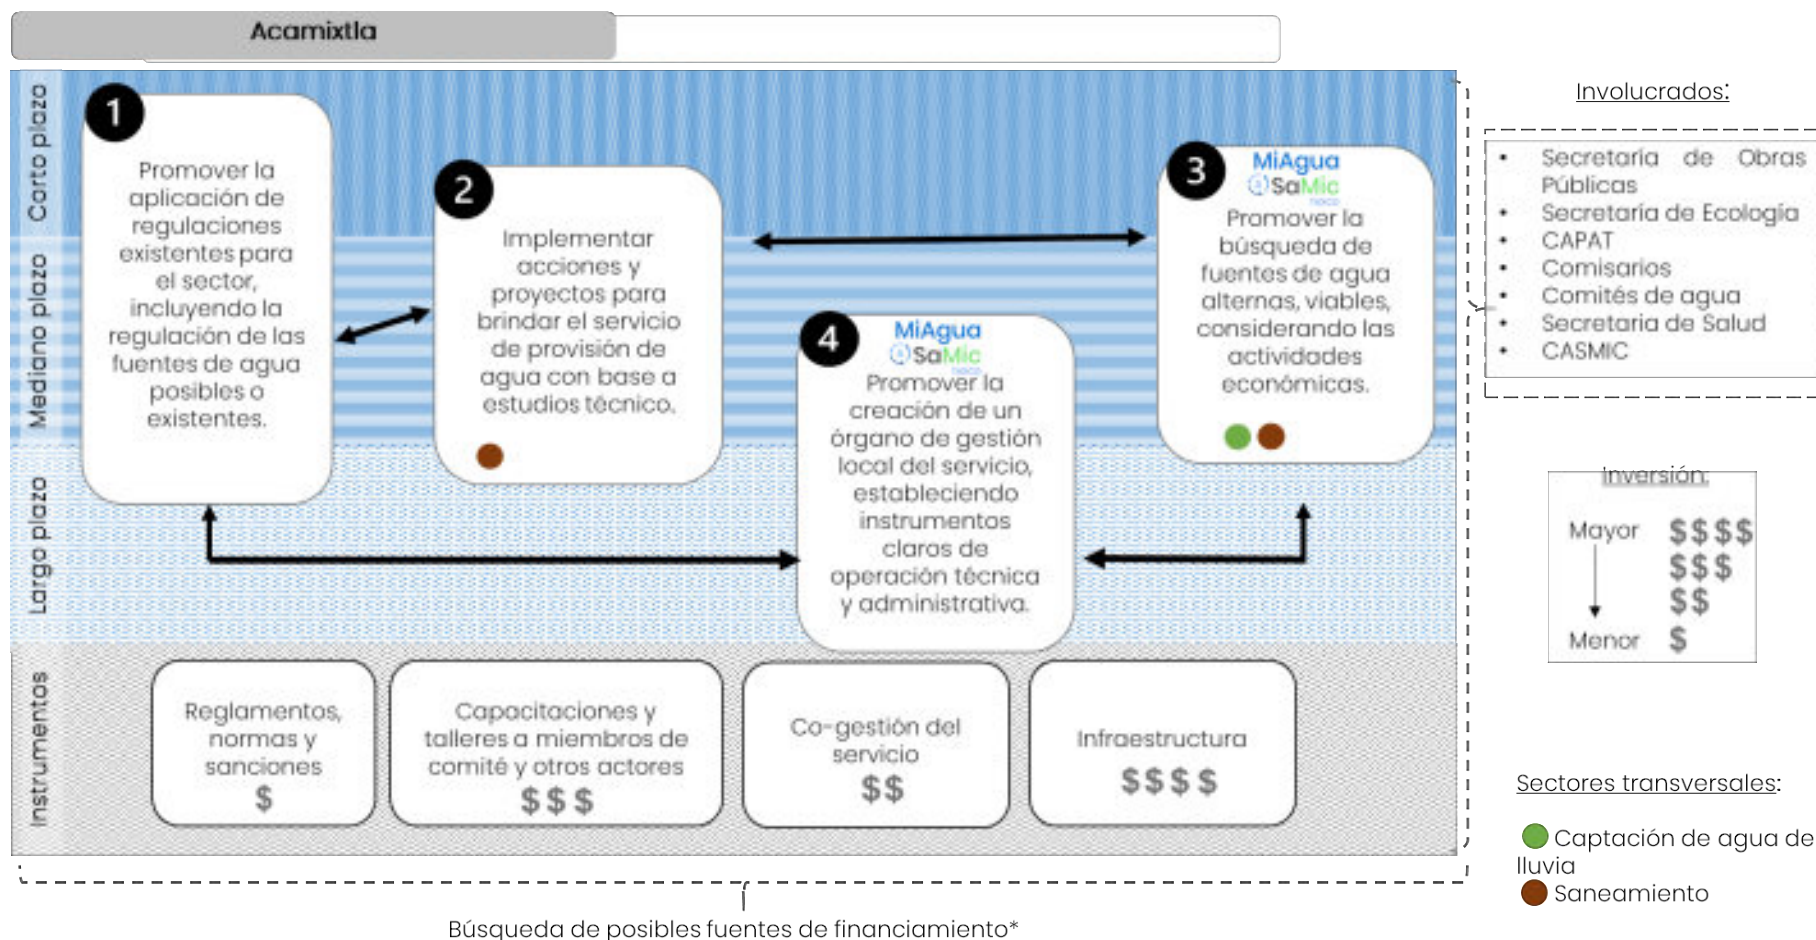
Acamixtla

Corto plazo

Mediano plazo

Largo plazo

Instrumentos

1
Promover la aplicación de regulaciones existentes para el sector, incluyendo la regulación de las fuentes de agua posibles o existentes.

2
Implementar acciones y proyectos para brindar el servicio de provisión de agua con base a estudios técnico.

3
MiAgua
SaMic
Promover la búsqueda de fuentes de agua alternas, viables, considerando las actividades económicas.

4
MiAgua
SaMic
Promover la creación de un órgano de gestión local del servicio, estableciendo instrumentos claros de operación técnica y administrativa.

Reglamentos, normas y sanciones
$

Capacitaciones y talleres a miembros de comité y otros actores
$$$

Co-gestión del servicio
$$

Infraestructura
$$$$

Involucrados:

- Secretaría de Obras Públicas
- Secretaría de Ecología
- CAPAT
- Comisarios
- Comités de agua
- Secretaria de Salud
- CASMIC

Inversión:
Mayor $$$$
$$$
$$
Menor $

Sectores transversales:

Captación de agua de lluvia
Saneamiento

Búsqueda de posibles fuentes de financiamiento*